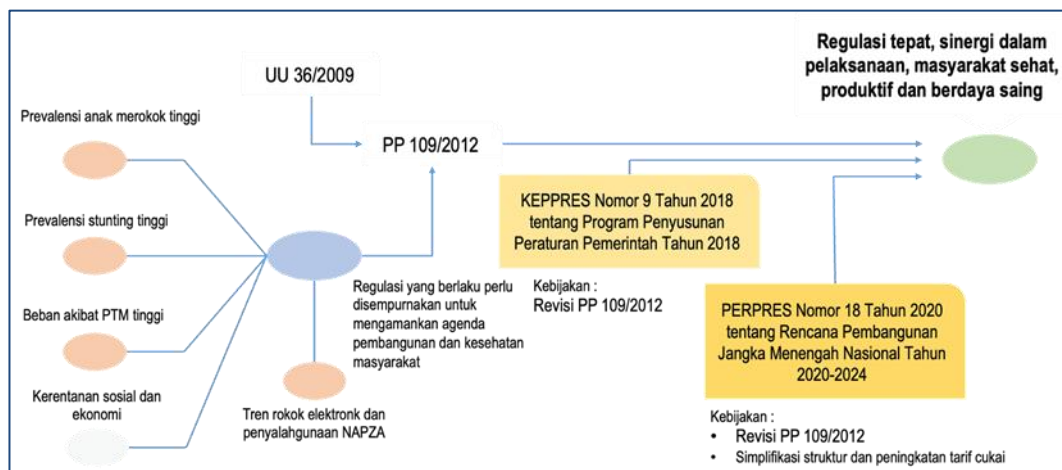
UU 36/2009

Regulasi tepat, sinergi dalam pelaksanaan, masyarakat sehat, produktif dan berdaya saing

Prevalensi anak merokok tinggi

PP 109/2012

KEPPRES Nomor 9 Tahun 2018 tentang Program Penyusunan Peraturan Pemerintah Tahun 2018

Prevalensi stunting tinggi

Kebijakan :
Revisi PP 109/2012

Regulasi yang berlaku perlu disempurnakan untuk mengamankan agenda pembangunan dan kesehatan masyarakat

Beban akibat PTM tinggi

PERPRES Nomor 18 Tahun 2020 tentang Rencana Pembangunan Jangka Menengah Nasional Tahun 2020-2024

Kerentanan sosial dan ekonomi

Tren rokok elektronk dan penyalahgunaan NAPZA

Kebijakan :
• Revisi PP 109/2012
• Simplifikasi struktur dan peningkatan tarif cukai